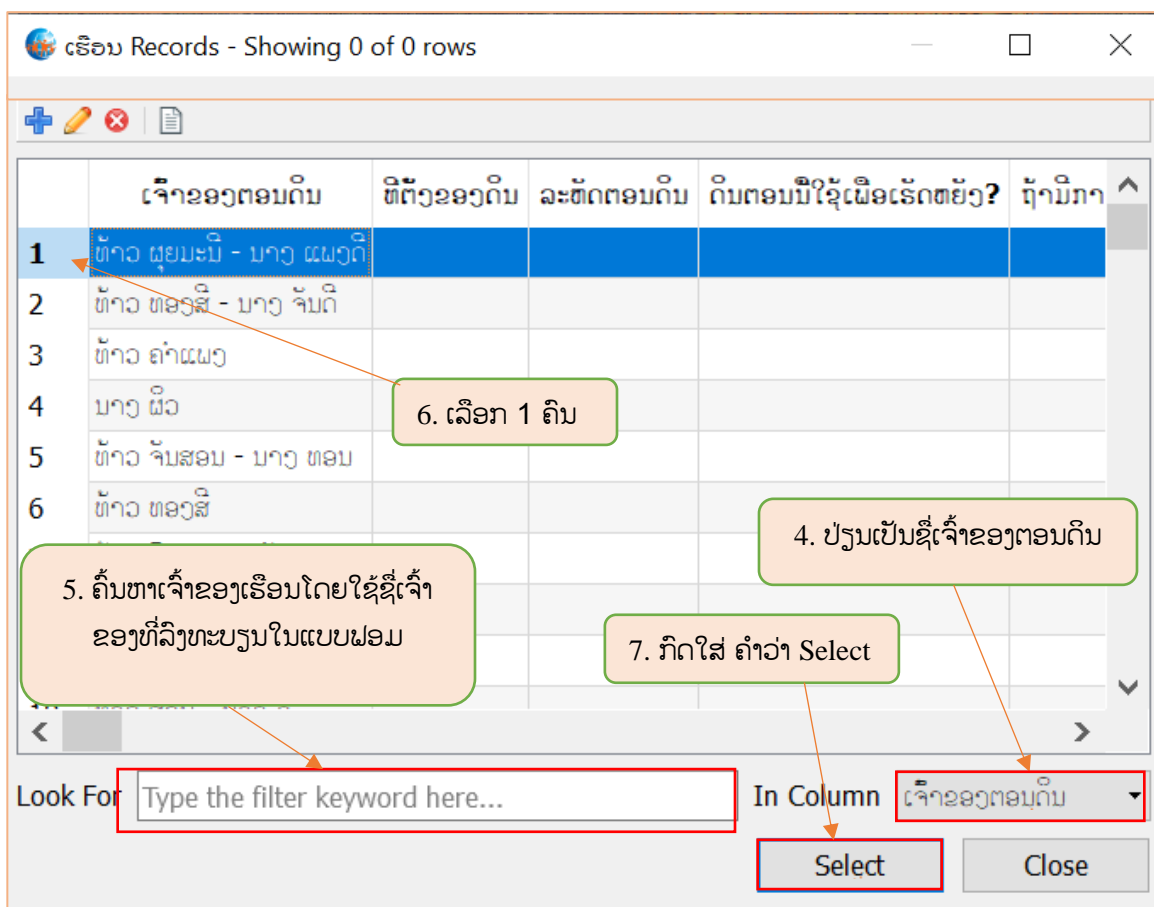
ເຮືອນ Records - Showing 0 of 0 rows

| | ເຈົ້າຂອງຕອນດິນ | ທີ່ຕັ້ງຂອງດິນ | ລະຫັດຕອນດິນ | ດິນຕອນນີ້ໃຊ້ເພື່ອເຮັດຫຍັງ? | ຖ້າມີກາ |
|---|---|---|---|---|---|
| 1 | ທ້າວ ພຸຍມະນີ - ນາງ ແພງດີ | | | | |
| 2 | ທ້າວ ທອງສີ - ນາງ ຈັນດີ | | | | |
| 3 | ທ້າວ ຄຳແພງ | | | | |
| 4 | ນາງ ພີວ | | | | |
| 5 | ທ້າວ ຈັນສອນ - ນາງ ທອນ | | | | |
| 6 | ທ້າວ ທອງສີ | | | | |

6. ເລືອກ 1 ຄົນ

4. ປ່ຽນເປັນຊື່ເຈົ້າຂອງຕອນດິນ

5. ຄົ້ນຫາເຈົ້າຂອງເຮືອນໂດຍໃຊ້ຊື່ເຈົ້າຂອງທີ່ລົງທະບຽນໃນແບບຟອມ

7. ກົດໃສ່ ຄຳວ່າ Select

Look For Type the filter keyword here...

In Column ເຈົ້າຂອງຕອນດິນ

Select

Close